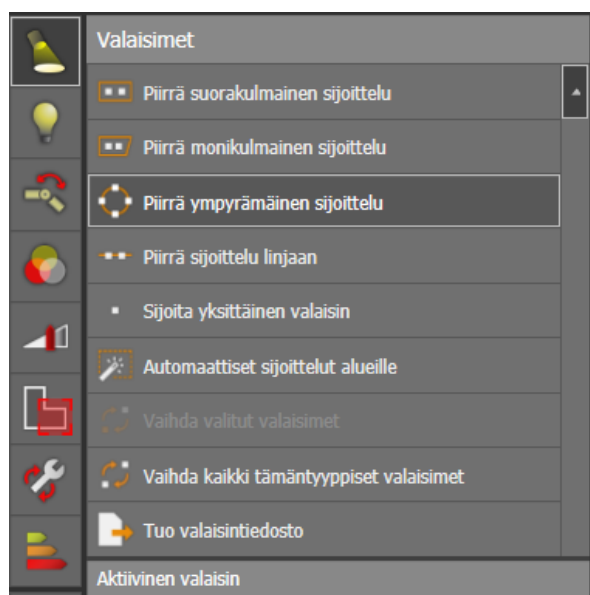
Valaisimet

Piirrä suorakulmainen sijoittelu

Piirrä monikulmainen sijoittelu

Piirrä ympyrämäinen sijoittelu

Piirrä sijoittelu linjaan

Sijoita yksittäinen valaisin

Automaattiset sijoittelut alueille

Vaihda valitut valaisimet

Vaihda kaikki tämäntyyppiset valaisimet

Tuo valaisintiedosto

Aktiivinen valaisin